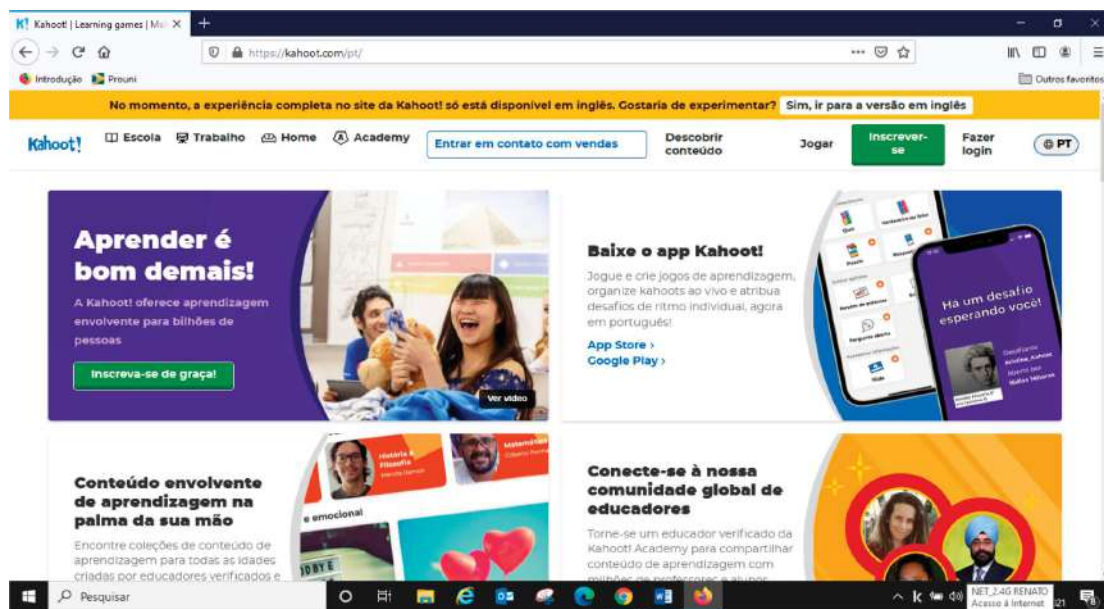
K! Kahoot! | Learning games | Ma ×  +

https://kahoot.com/pt/

Introdução  Prouni

Outros favoritos

No momento, a experiência completa no site da Kahoot! só está disponível em inglês. Gostaria de experimentar? Sim, ir para a versão em inglês

Kahoot! Escola Trabalho Home Academy Entrar em contato com vendas Descobrir conteúdo Jogar Inscrever-se Fazer login PT

Aprender é bom demais!

A Kahoot! oferece aprendizagem envolvente para bilhões de pessoas

Inscreva-se de graça!

Ver vídeo

Baixe o app Kahoot!

Jogue e crie jogos de aprendizagem, organize kahoots ao vivo e atribua desafios de ritmo individual, agora em português!

App Store ›
Google Play ›

Quiz
Verdadeiro ou falso
Puzzle
Resposta
Pergunta aberta
Slide

Há um desafio esperando você!

Conteúdo envolvente de aprendizagem na palma da sua mão

Encontre coleções de conteúdo de aprendizagem para todas as idades criadas por educadores verificados e

História & Filosofia
Matemática
e emocional

Conecte-se à nossa comunidade global de educadores

Torne-se um educador verificado da Kahoot! Academy para compartilhar conteúdo de aprendizagem com milhões de professores e alunos

Pesquisar

NET_2.4G RENATO
Acesso à Internet
21